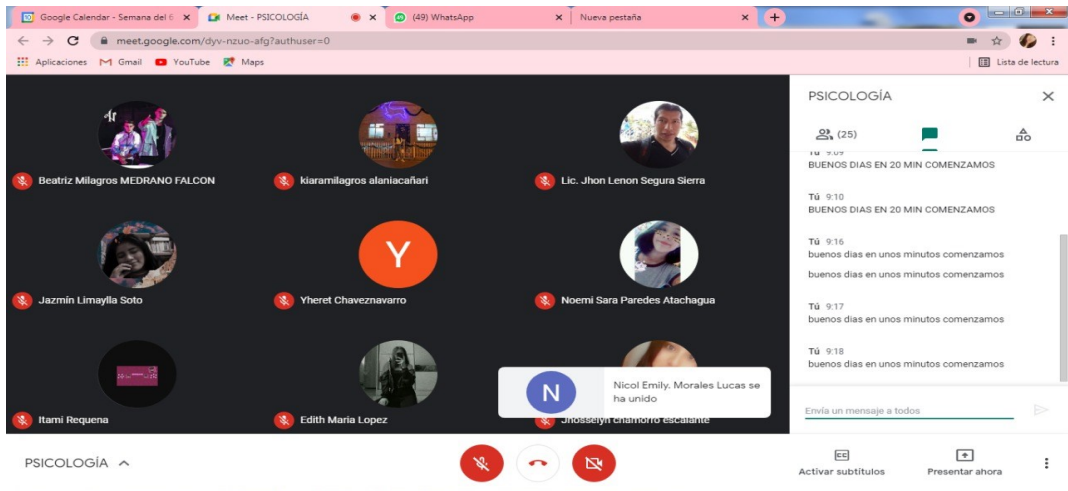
Google Calendar - Semana del 6 ×
Meet - PSICOLOGÍA ×
(49) WhatsApp ×
Nueva pestaña ×

meet.google.com/dyv-nzuo-afg?authuser=0

Aplicaciones Gmail YouTube Maps
Lista de lectura

Beatriz Milagros MEDRANO FALCON
kiaramilagros alaniacañari
Lic. Jhon Lenon Segura Sierra
Jazmín Limaylla Soto
Y
Yheret Chaveznavarro
Noemi Sara Paredes Atachagua
Itami Requena
Edith Maria Lopez
Jhosselyn chamorro escalante

N
Nicol Emily. Morales Lucas se ha unido

PSICOLOGÍA
(25)
Tú 9:09
BUENOS DIAS EN 20 MIN COMENZAMOS
Tú 9:10
BUENOS DIAS EN 20 MIN COMENZAMOS
Tú 9:16
buenos dias en unos minutos comenzamos
buenos dias en unos minutos comenzamos
Tú 9:17
buenos dias en unos minutos comenzamos
Tú 9:18
buenos dias en unos minutos comenzamos
Envía un mensaje a todos

PSICOLOGÍA ^
CC
Activar subtítulos
Presentar ahora